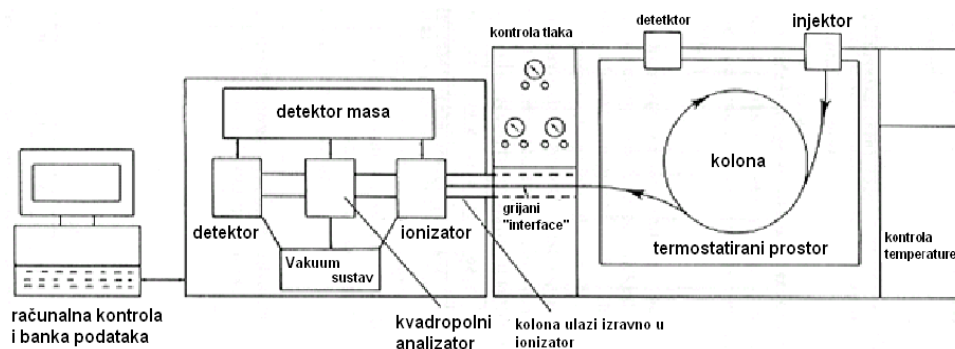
kontrola tlaka

detektor

injektor

detektor masa

kolona

detektor

ionizator

grijani "interface"

termostatirani prostor

kontrola temperature

Vakuum sustav

računalna kontrola i banka podataka

kvadropolni analizator

kolona ulazi izravno u ionizator